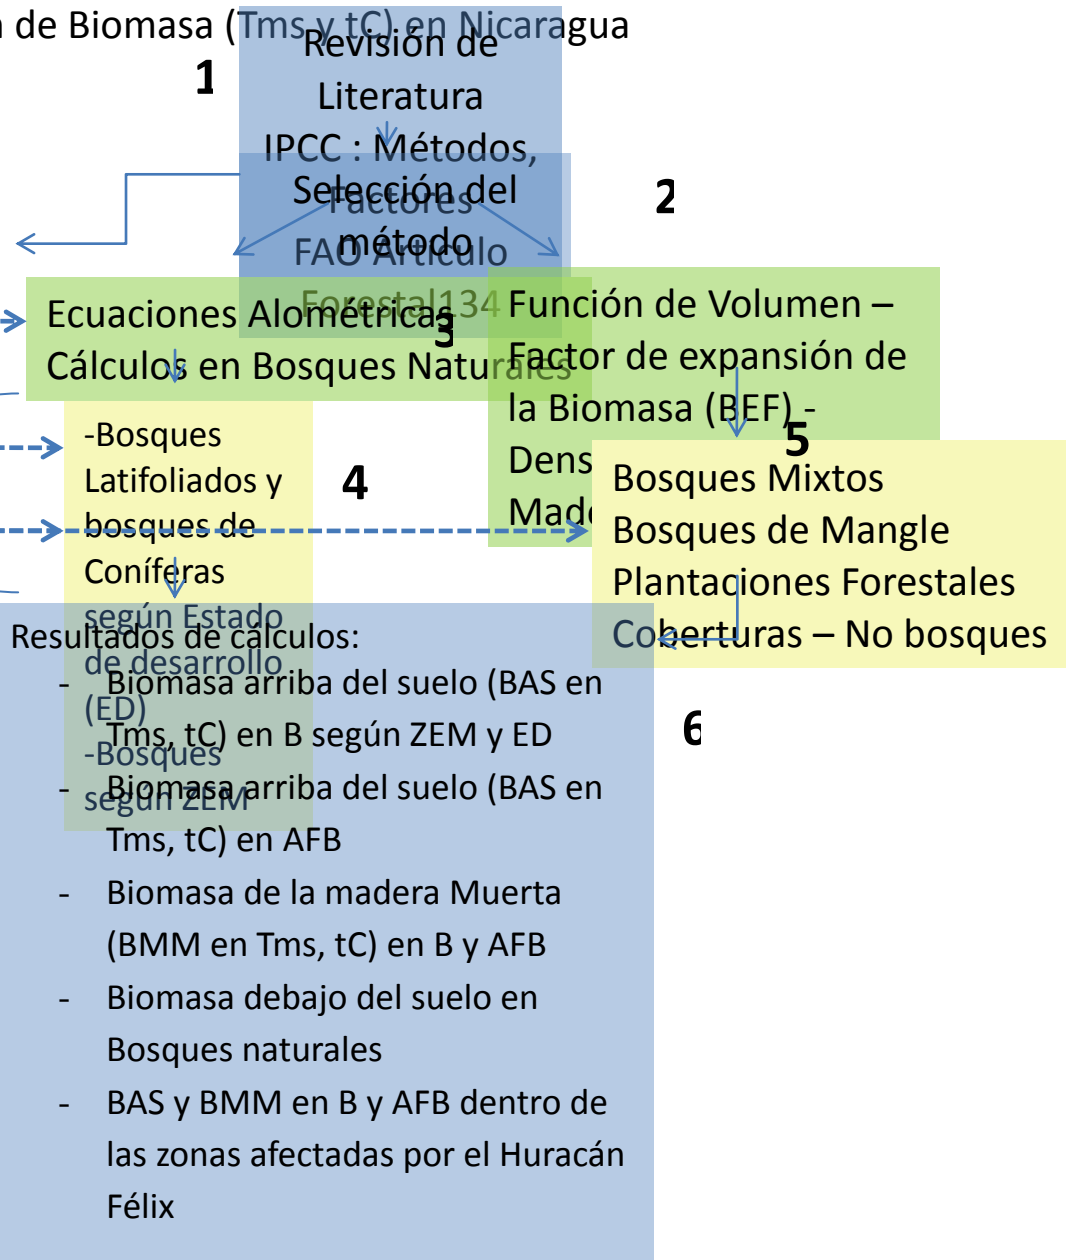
de Biomasa (Tms y tC) en Nicaragua

1

Revisión de Literatura
IPCC : Métodos, Factores
FAO Artículo Forestal134

Selección del método

2

Ecuaciones Alométricas
Cálculos en Bosques Naturales

3

Función de Volumen – Factor de expansión de la Biomasa (BEF) - Dens Made

-Bosques Latifoliados y bosques de Coníferas según Estado de desarrollo (ED)
-Bosques según ZEM

4

5

Bosques Mixtos
Bosques de Mangle
Plantaciones Forestales
Coberturas – No bosques

Resultados de cálculos:
- Biomasa arriba del suelo (BAS en Tms, tC) en B según ZEM y ED
- Biomasa arriba del suelo (BAS en Tms, tC) en AFB
- Biomasa de la madera Muerta (BMM en Tms, tC) en B y AFB
- Biomasa debajo del suelo en Bosques naturales
- BAS y BMM en B y AFB dentro de las zonas afectadas por el Huracán Félix

6